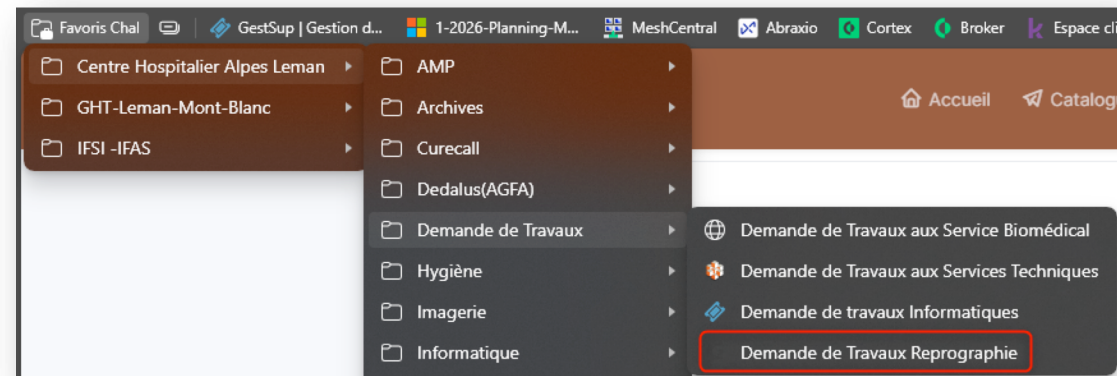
Favoris Chal GestSup | Gestion d... 1-2026-Planning-M... MeshCentral Abraxio Cortex Broker Espace cli

Centre Hospitalier Alpes Leman
GHT-Leman-Mont-Blanc
IFSI -IFAS

AMP
Archives
Curecall
Dedalus(AGFA)
Demande de Travaux
Hygiène
Imagerie
Informatique

Accueil Catalog

Demande de Travaux aux Service Biomédical
Demande de Travaux aux Services Techniques
Demande de travaux Informatiques
Demande de Travaux Reprographie